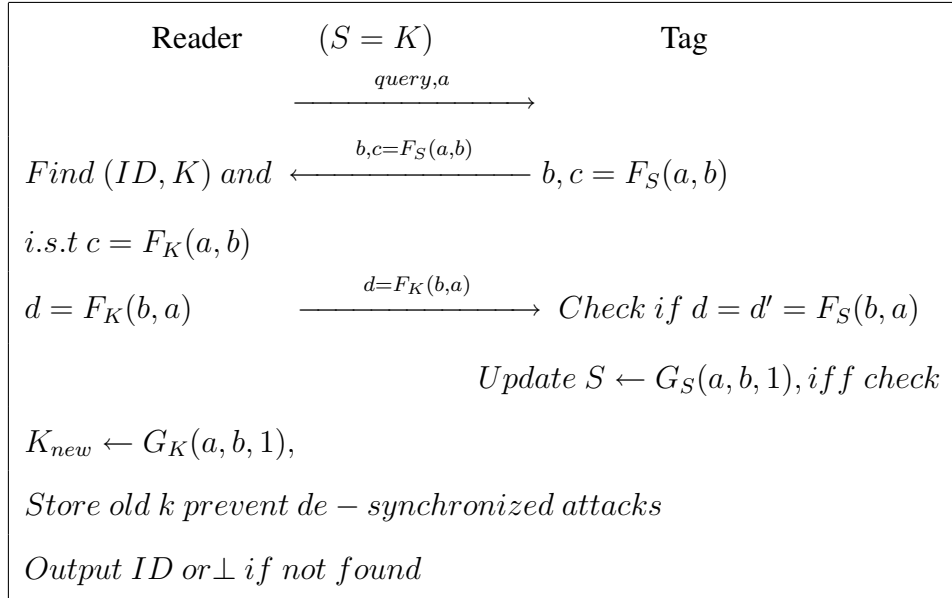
Reader $(S = K)$ Tag

$\xrightarrow{query,a}$

$Find\ (ID, K)\ and \xleftarrow{b,c=F_S(a,b)} b, c = F_S(a,b)$

$i.s.t\ c = F_K(a,b)$

$d = F_K(b,a) \xrightarrow{d=F_K(b,a)} Check\ if\ d = d' = F_S(b,a)$

$Update\ S \leftarrow G_S(a,b,1), iff\ check$

$K_{new} \leftarrow G_K(a,b,1),$

$Store\ old\ k\ prevent\ de-synchronized\ attacks$

$Output\ ID\ or \perp if\ not\ found$